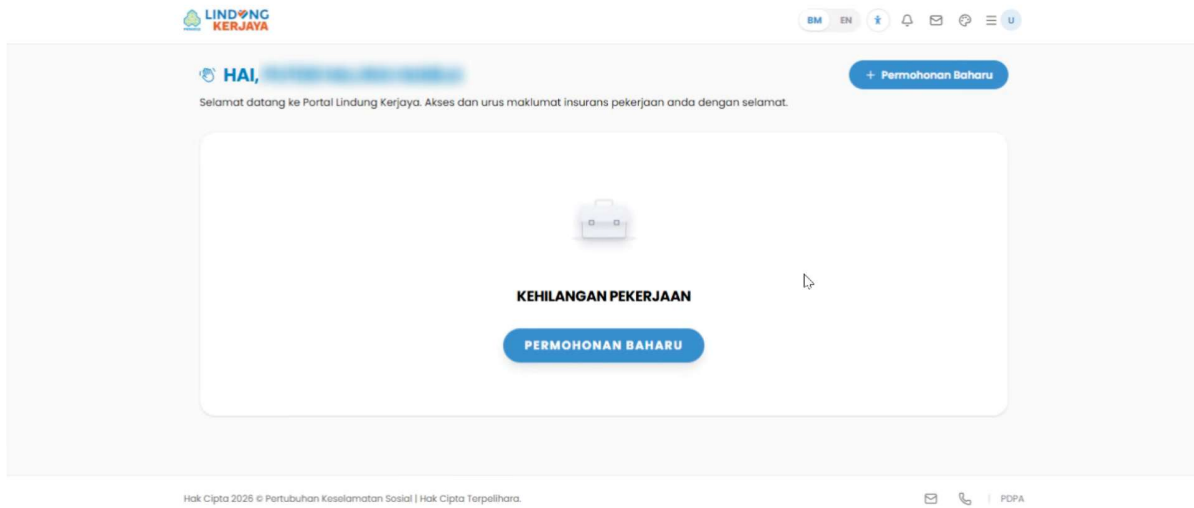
LINDUNG KERJAYA

BM EN U

HAI, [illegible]

+ Permohonan Baharu

Selamat datang ke Portal Lindung Kerjaya. Akses dan urus maklumat insurans pekerjaan anda dengan selamat.

KEHILANGAN PEKERJAAN

PERMOHONAN BAHARU

Hak Cipta 2026 © Pertubuhan Keselamatan Sosial | Hak Cipta Terpelihara.

PDPA